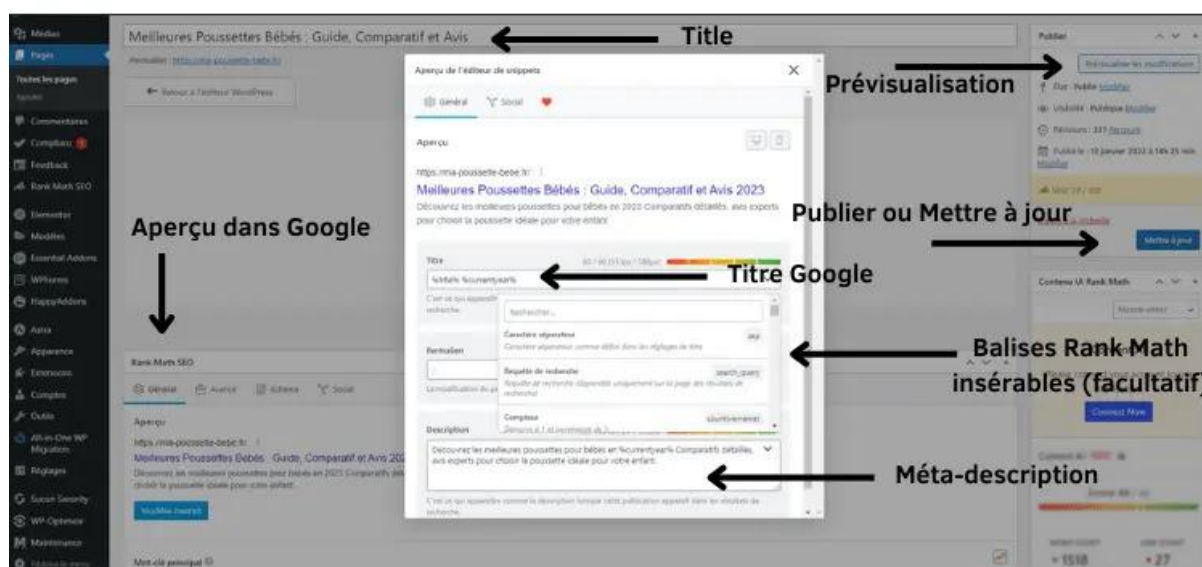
Médias
Pages
Toutes les pages
Ajouter
Commentaires
Complianz
Feedback
Rank Math SEO
Elementor
Modèles
Essential Addons
WPForms
HappyAddons
Astra
Apparence
Extensions
Comptes
Outils
All-in-One WP Migration
Réglages
Sucuri Security
WP-Optimize
Maintenance

Meilleures Poussettes Bébés : Guide, Comparatif et Avis
Title
Permalien : https://ma-poussette-bebe.fr/
← Retour à l'éditeur WordPress

Aperçu de l'éditeur de snippets
Général Social
Aperçu
https://ma-poussette-bebe.fr
Meilleures Poussettes Bébés : Guide, Comparatif et Avis 2023
Découvrez les meilleures poussettes pour bébés en 2023 Comparatifs détaillés, avis experts pour choisir la poussette idéale pour votre enfant
Titre
%title% %currentyear%
C'est ce qui apparaîtra dans les résultats de recherche.
Rechercher...
Caractère séparateur
Requête de recherche
Compteur
Permalien
Description
Découvrez les meilleures poussettes pour bébés en %currentyear% Comparatifs détaillés, avis experts pour choisir la poussette idéale pour votre enfant.
C'est ce qui apparaîtra comme la description lorsque cette publication apparaît dans les résultats de recherche.

Prévisualisation
Publier
Prévisualiser les modifications
État : Publié Modifier
Visibilité : Publique Modifier
Révisions : 331 Parcourir
Publié le : 10 janvier 2023 à 14h 25 min Modifier
Publier ou Mettre à jour
Mettre à jour
Contenu IA Rank Math
Titre Google
Balises Rank Math insérables (facultatif)
Connect Now
Méta-description
Aperçu dans Google

Rank Math SEO
Général Avancé Schéma Social
Aperçu
https://ma-poussette-bebe.fr
Meilleures Poussettes Bébés : Guide, Comparatif et Avis 202
Découvrez les meilleures poussettes pour bébés en 2023 Comparatifs dét choisir la poussette idéale pour votre enfant.
Modifier l'extrait
Mot-clé principal
1518
27